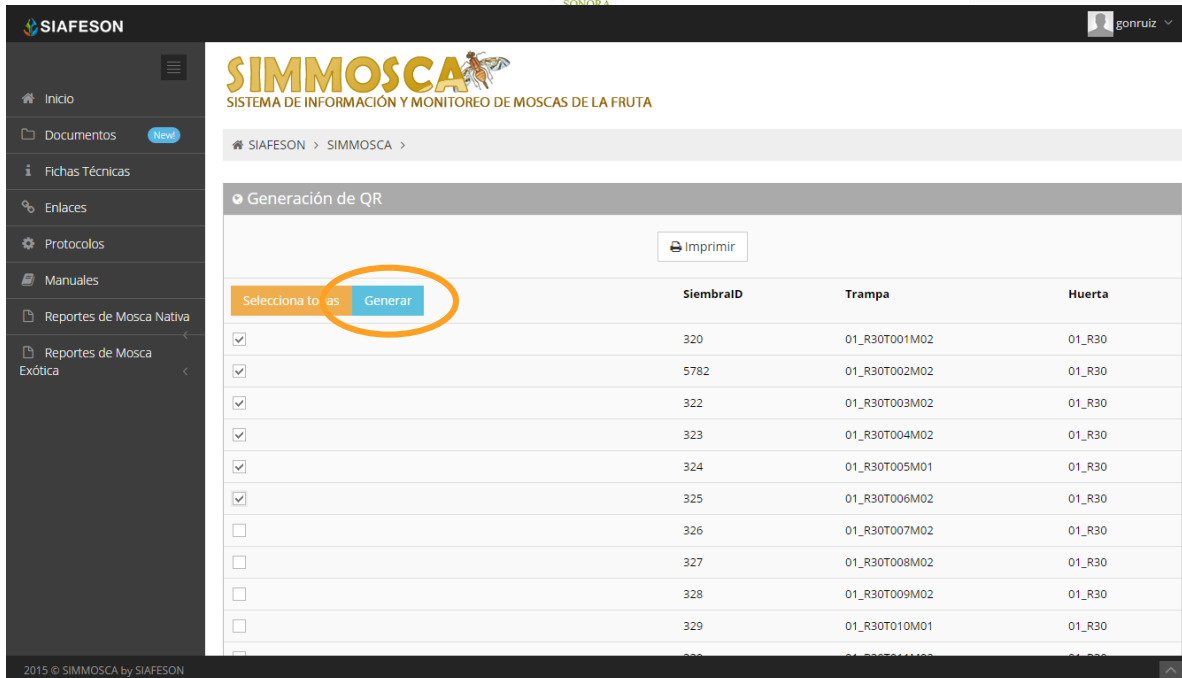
SONORA

SIAFESON

gonruiz

Inicio
Documentos New!
Fichas Técnicas
Enlaces
Protocolos
Manuales
Reportes de Mosca Nativa
Reportes de Mosca Exótica

SIMMOSCA
SISTEMA DE INFORMACIÓN Y MONITOREO DE MOSCAS DE LA FRUTA

SIAFESON > SIMMOSCA >

Generación de QR

Imprimir

| Selecciona to as Generar | SiembraID | Trampa | Huerta |
|---|---|---|---|
| ☑ | 320 | 01_R30T001M02 | 01_R30 |
| ☑ | 5782 | 01_R30T002M02 | 01_R30 |
| ☑ | 322 | 01_R30T003M02 | 01_R30 |
| ☑ | 323 | 01_R30T004M02 | 01_R30 |
| ☑ | 324 | 01_R30T005M01 | 01_R30 |
| ☑ | 325 | 01_R30T006M02 | 01_R30 |
| ☐ | 326 | 01_R30T007M02 | 01_R30 |
| ☐ | 327 | 01_R30T008M02 | 01_R30 |
| ☐ | 328 | 01_R30T009M02 | 01_R30 |
| ☐ | 329 | 01_R30T010M01 | 01_R30 |

2015 © SIMMOSCA by SIAFESON